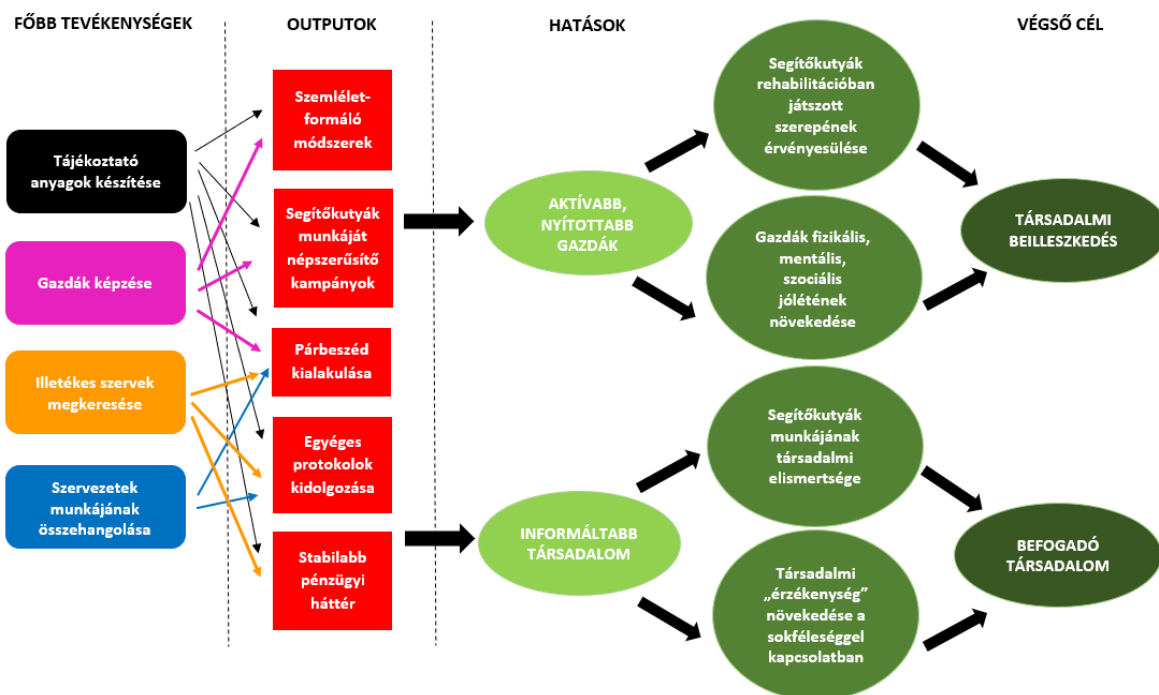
FŐBB TEVÉKENYSÉGEK

OUTPUTOK

HATÁSOK

VÉGSŐ CÉL

Tájékoztató anyagok készítése

Gazdák képzése

Illetékes szervek megkeresése

Szervezetek munkájának összehangolása

Szemléletformáló módszerek

Segítőkutyák munkáját népszerűsítő kampányok

Párbeszéd kialakulása

Egységes protokolok kidolgozása

Stabilabb pénzügyi háttér

AKTÍVABB, NYÍTOTTABB GAZDÁK

INFORMÁLTABB TÁRSADALOM

Segítőkutyák rehabilitációban játszott szerepének érvényesülése

Gazdák fizikális, mentális, szociális jólétének növekedése

Segítőkutyák munkájának társadalmi elismertsége

Társadalmi „érzékenység" növekedése a sokféleséggel kapcsolatban

TÁRSADALMI BEILLESZKEDÉS

BEFOGADÓ TÁRSADALOM